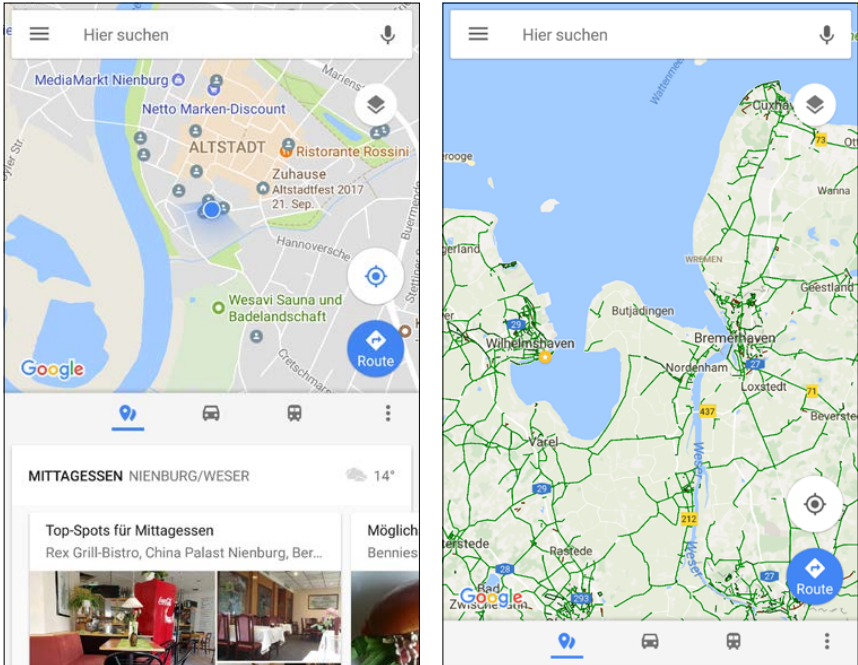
Hier suchen

MediaMarkt Nienburg
Netto Marken-Discount
ALTSTADT
Ristorante Rossini
Zuhause
Altstadtfest 2017
21. Sep.
Hannoversche
Wesavi Sauna und Badelandschaft
Cretschmar
Google
Route

MITTAGESSEN NIENBURG/WESER 14°

Top-Spots für Mittagessen
Rex Grill-Bistro, China Palast Nienburg, Ber...

Möglich
Bennies

Hier suchen

Cuxha
73
Wanna
Geestland
WREMEN
Butjadingen
29
Wilhelmshaven
Bremerhaven
27
Nordenham
Loxstedt
71
Beverst
437
Varel
Weser
29
212
Rastede
Weser
27
28
293
Google
Route